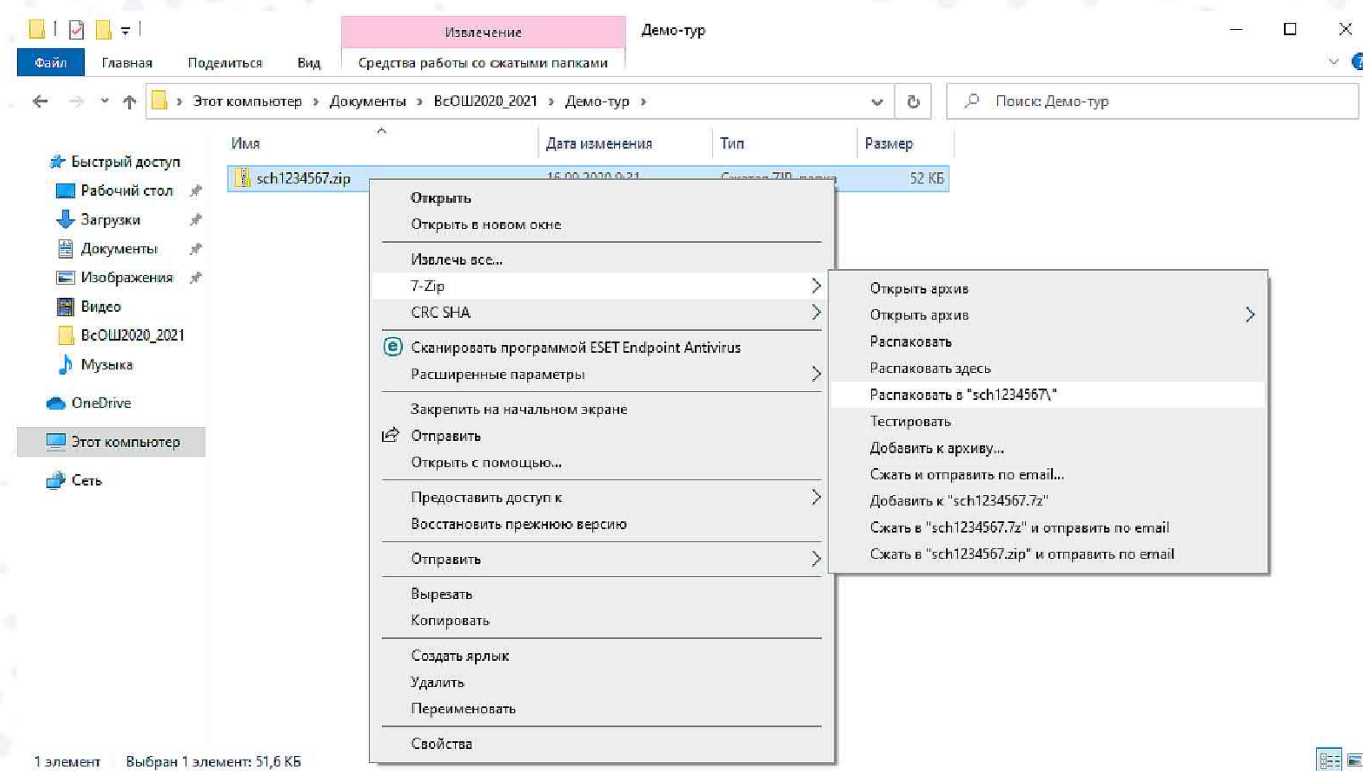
Извлечение
Демо-тур

Файл
Главная
Поделиться
Вид
Средства работы со сжатыми папками

› Этот компьютер › Документы › ВсОШ2020_2021 › Демо-тур ›

Поиск: Демо-тур

Имя
Дата изменения
Тип
Размер

Быстрый доступ
Рабочий стол
Загрузки
Документы
Изображения
Видео
ВсОШ2020_2021
Музыка
OneDrive
Этот компьютер
Сеть

sch1234567.zip
16.09.2020 9:21
Сжатая ZIP-папка
52 КБ

Открыть
Открыть в новом окне
Извлечь все...
7-Zip
CRC SHA
Сканировать программой ESET Endpoint Antivirus
Расширенные параметры
Закрепить на начальном экране
Отправить
Открыть с помощью...
Предоставить доступ к
Восстановить прежнюю версию
Отправить
Вырезать
Копировать
Создать ярлык
Удалить
Переименовать
Свойства

Открыть архив
Открыть архив
Распаковать
Распаковать здесь
Распаковать в "sch1234567\"
Тестировать
Добавить к архиву...
Сжать и отправить по email...
Добавить к "sch1234567.7z"
Сжать в "sch1234567.7z" и отправить по email
Сжать в "sch1234567.zip" и отправить по email

1 элемент
Выбран 1 элемент: 51,6 КБ